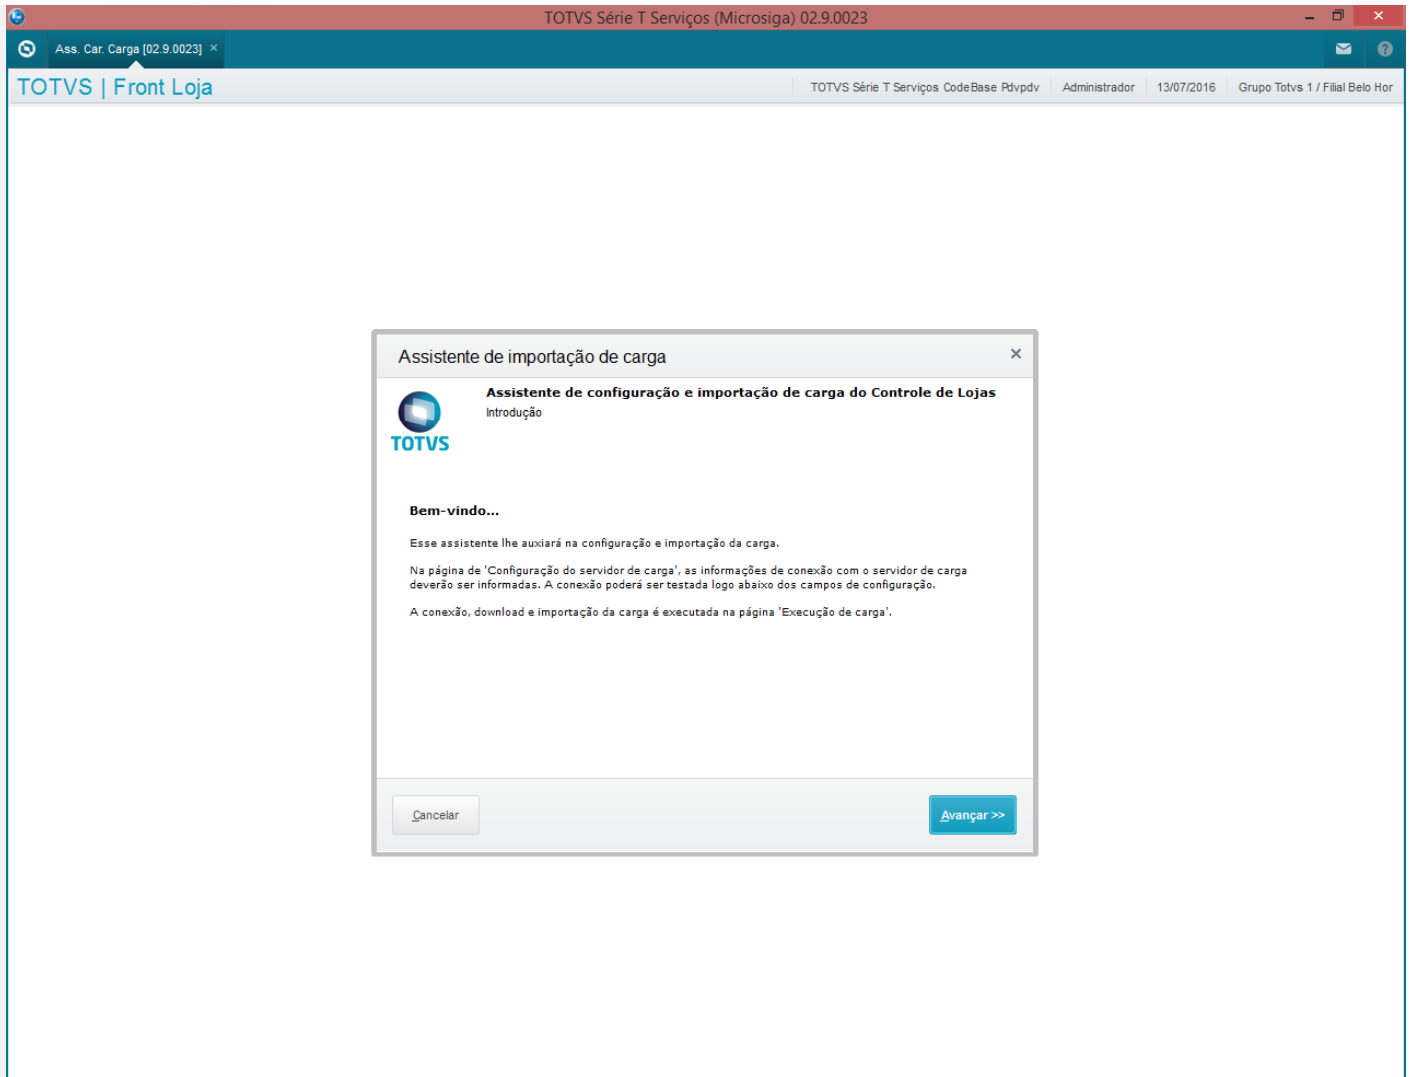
TOTVS Série T Serviços (Microsiga) 02.9.0023

Ass. Car. Carga [02.9.0023] ×

TOTVS | Front Loja

TOTVS Série T Serviços CodeBase Pdvpdv | Administrador | 13/07/2016 | Grupo Totvs 1 / Filial Belo Hor

Assistente de importação de carga ×

Assistente de configuração e importação de carga do Controle de Lojas

Introdução

TOTVS

Bem-vindo...

Esse assistente lhe auxiará na configuração e importação da carga.

Na página de 'Configuração do servidor de carga', as informações de conexão com o servidor de carga deverão ser informadas. A conexão poderá ser testada logo abaixo dos campos de configuração.

A conexão, download e importação da carga é executada na página 'Execução de carga'.

Cancelar

Avançar >>